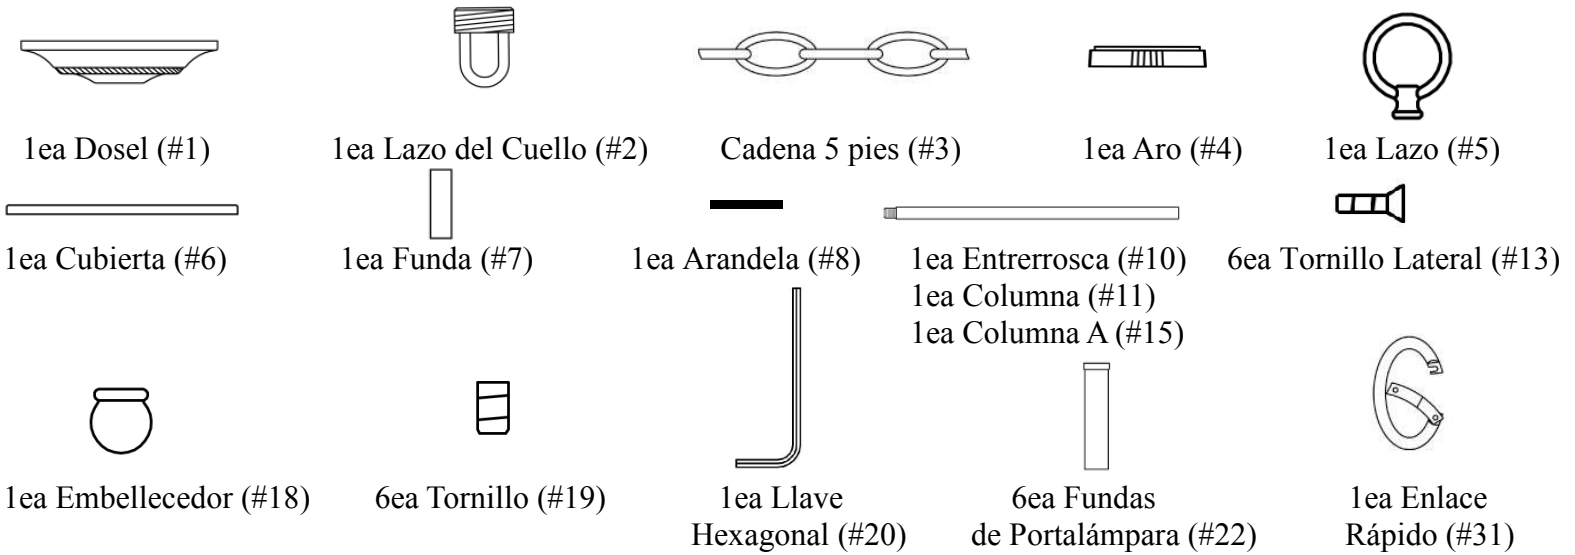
1ea Dosel (#1)

1ea Lazo del Cuello (#2)

Cadena 5 pies (#3)

1ea Aro (#4)

1ea Lazo (#5)

1ea Cubierta (#6)

1ea Funda (#7)

1ea Arandela (#8)

1ea Entrerrosca (#10)
1ea Columna (#11)
1ea Columna A (#15)

6ea Tornillo Lateral (#13)

1ea Embellecedor (#18)

6ea Tornillo (#19)

1ea Llave Hexagonal (#20)

6ea Fundas de Portalámpara (#22)

1ea Enlace Rápido (#31)